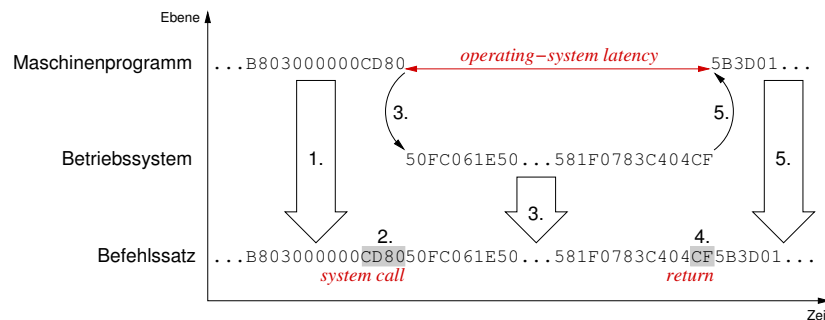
Ebene

Maschinenprogramm ...B803000000CD80 operating−system latency 5B3D01...

3. 5.

Betriebssystem 1. 50FC061E50...581F0783C404CF 5.

3.

2. 4.

Befehlssatz ...B803000000CD8050FC061E50...581F0783C404CF5B3D01...

system call return

Zei